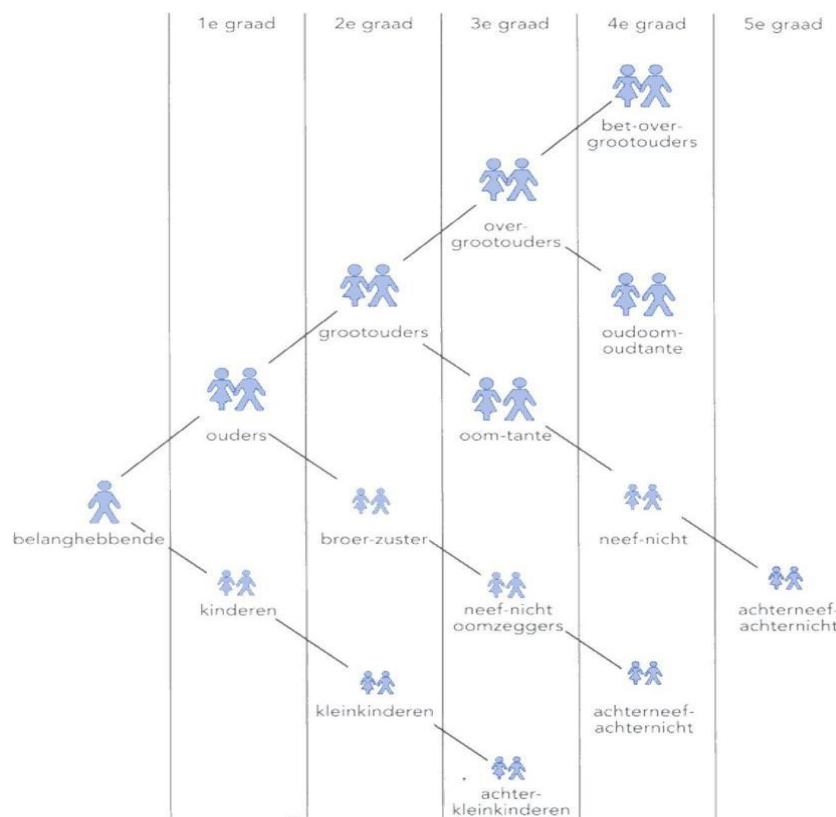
1e graad
2e graad
3e graad
4e graad
5e graad

bet-over-grootouders

over-grootouders

oudoom-oudtante

grootouders

ouders

oom-tante

belanghebbende

broer-zuster

neef-nicht

kinderen

neef-nicht oomzeggers

achterneef-achternicht

achterneef-achternicht

kleinkinderen

achter-kleinkinderen